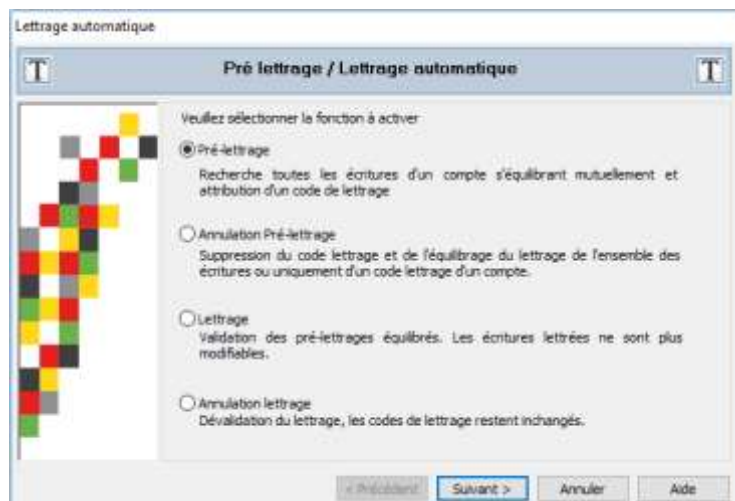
Lettrage automatique

T Pré lettrage / Lettrage automatique T

Veuillez sélectionner la fonction à activer

Pré-lettrage
Recherche toutes les écritures d'un compte s'équilibrant mutuellement et attribution d'un code de lettrage

Annulation Pré-lettrage
Suppression du code lettrage et de l'équilibrage du lettrage de l'ensemble des écritures ou uniquement d'un code lettrage d'un compte.

Lettrage
Validation des pré-lettrages équilibrés. Les écritures lettrées ne sont plus modifiables.

Annulation lettrage
Dévalidation du lettrage, les codes de lettrage restent inchangés.

< Précédent Suivant > Annuler Aide